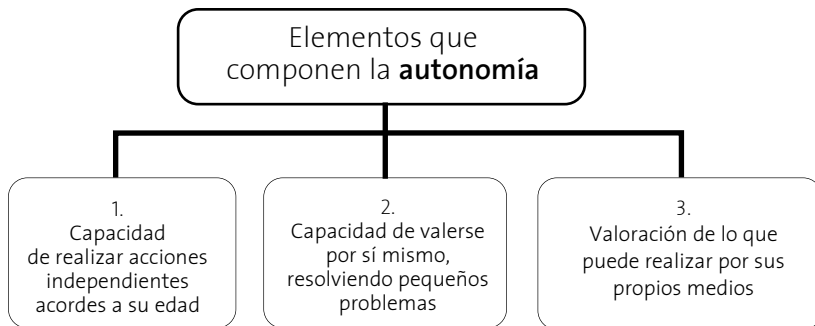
Elementos que componen la **autonomía**

1.
Capacidad de realizar acciones independientes acordes a su edad

2.
Capacidad de valerse por sí mismo, resolviendo pequeños problemas

3.
Valoración de lo que puede realizar por sus propios medios